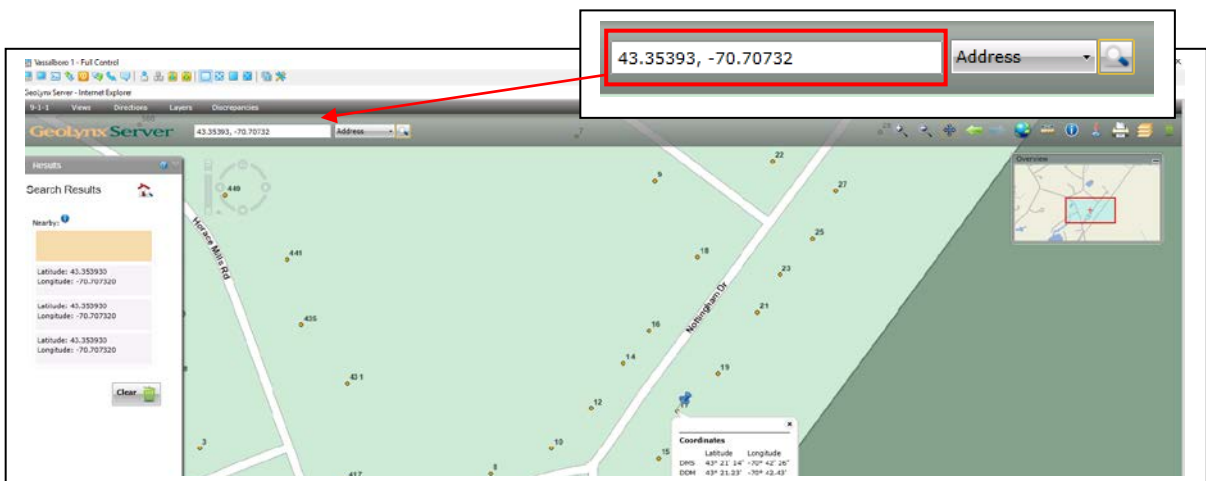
43.35393, -70.70732

Address

Vassalboro 1 - Full Control

GeoLynx Server - Internet Explorer

9-1-1 Views Directions Layers Discrepancies

GeoLynx Server

43.35393, -70.70732

Address

Results

Search Results

Nearby:

Latitude: 43.353930
Longitude: -70.707320

Latitude: 43.353930
Longitude: -70.707320

Latitude: 43.353930
Longitude: -70.707320

Clear

Overview

Horace Mills Rd

Nottingham Dr

449

441

435

431

3

417

9

22

27

25

18

23

21

16

14

19

12

10

8

15

Coordinates

| | Latitude | Longitude |
|---|---|---|
| DMS | 43° 21' 14" | -70° 42' 26" |
| DDM | 43° 21.23' | -70° 42.43' |